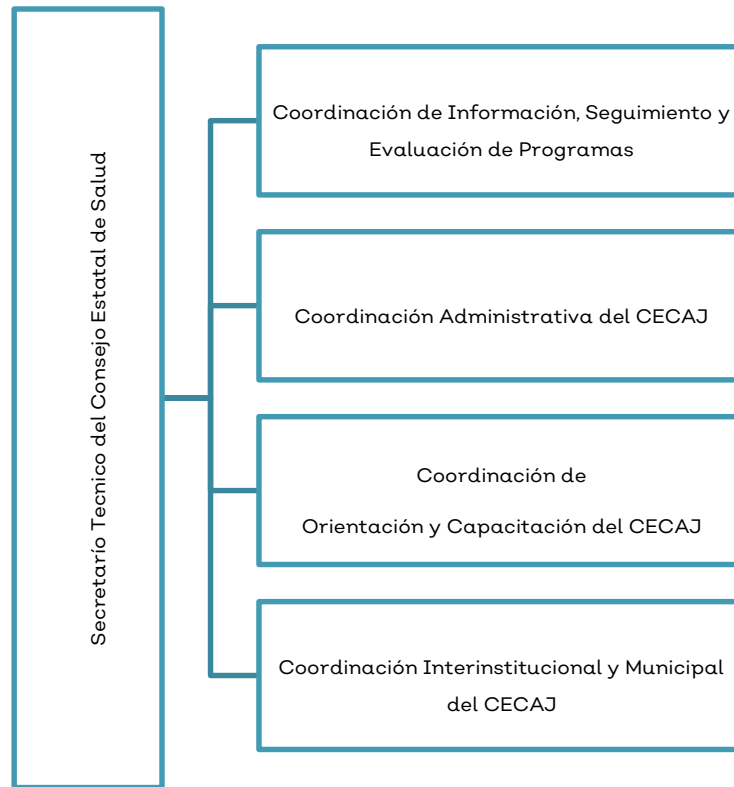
Secretarío Tecnico del Consejo Estatal de Salud

Coordinación de Información, Seguimiento y Evaluación de Programas

Coordinación Administrativa del CECAJ

Coordinación de Orientación y Capacitación del CECAJ

Coordinación Interinstitucional y Municipal del CECAJ